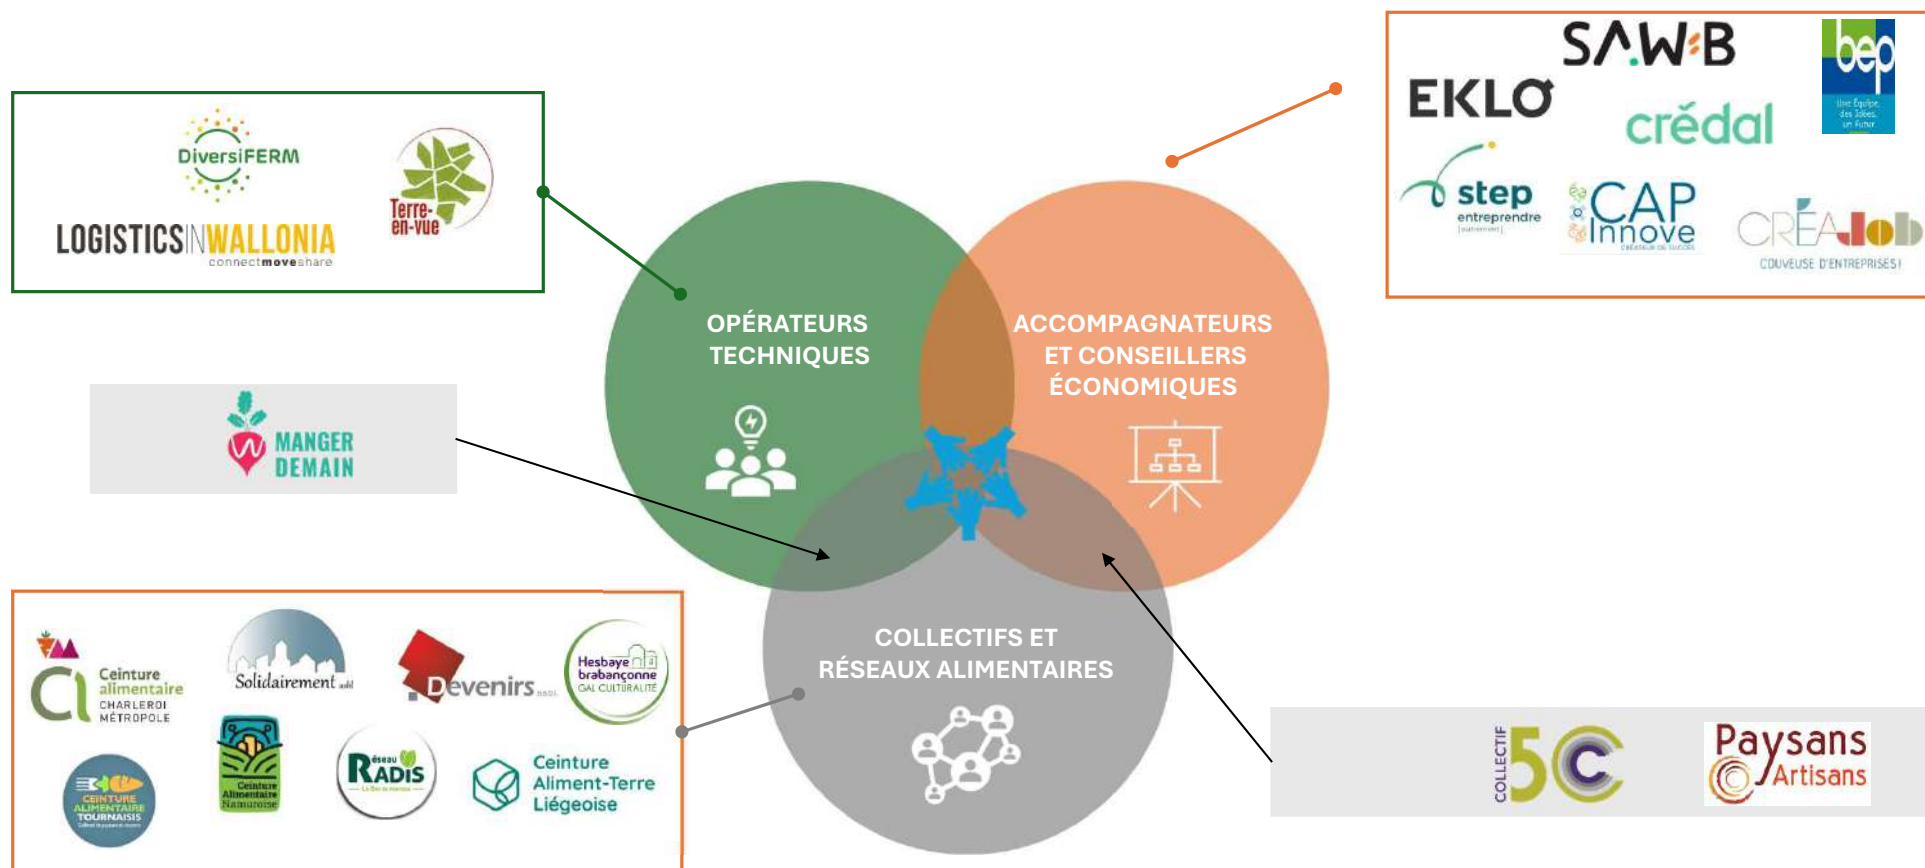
DiversiFERM

LOGISTICSINWALLONIA
connectmoveshare

Terre-en-vue

SAW-B

EKLO

bep
Une Équipe, des Idées, un Futur

crédal

step
entreprendre

CAP Innove

CRÉAJob
COUVEUSE D'ENTREPRISES!

OPÉRATEURS TECHNIQUES

ACCOMPAGNATEURS ET CONSEILLERS ÉCONOMIQUES

MANGER DEMAIN

COLLECTIFS ET RÉSEAUX ALIMENTAIRES

Ceinture alimentaire CHARLEROI MÉTROPOLE

Solidairement asbl

Devenirs asbl

Hesbaye brabançonne GAL CULTURALITÉ

CEINTURE ALIMENTAIRE TOURNAISIS

Ceinture Alimentaire Namuroise

Réseau RADIS

Ceinture Aliment-Terre Liégeoise

COLLECTIF 5C

Paysans Artisans